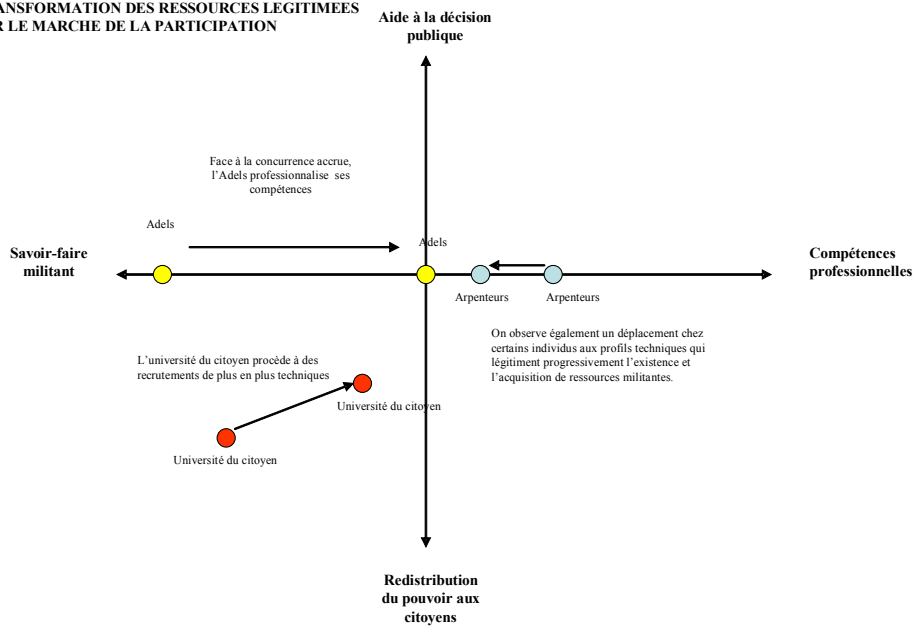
ANSFORMATION DES RESSOURCES LEGITIMEES
R LE MARCHE DE LA PARTICIPATION

Aide à la décision publique

Face à la concurrence accrue, l'Adels professionnalise ses compétences

Adels

Adels

Savoir-faire militant

Compétences professionnelles

Arpenteurs

Arpenteurs

On observe également un déplacement chez certains individus aux profils techniques qui légitiment progressivement l'existence et l'acquisition de ressources militantes.

L'université du citoyen procède à des recrutements de plus en plus techniques

Université du citoyen

Université du citoyen

Redistribution du pouvoir aux citoyens